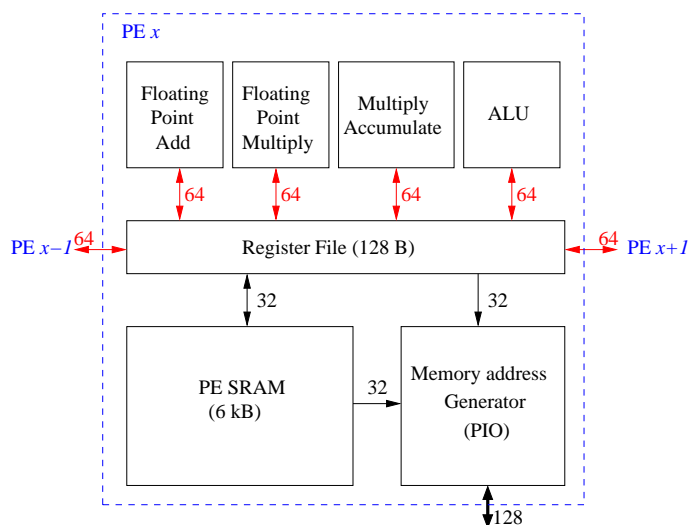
PE $x$

Floating Point Add

Floating Point Multiply

Multiply Accumulate

ALU

64

64

64

64

PE $x-1$

64

Register File (128 B)

64

PE $x+1$

32

32

PE SRAM (6 kB)

32

Memory address Generator (PIO)

128